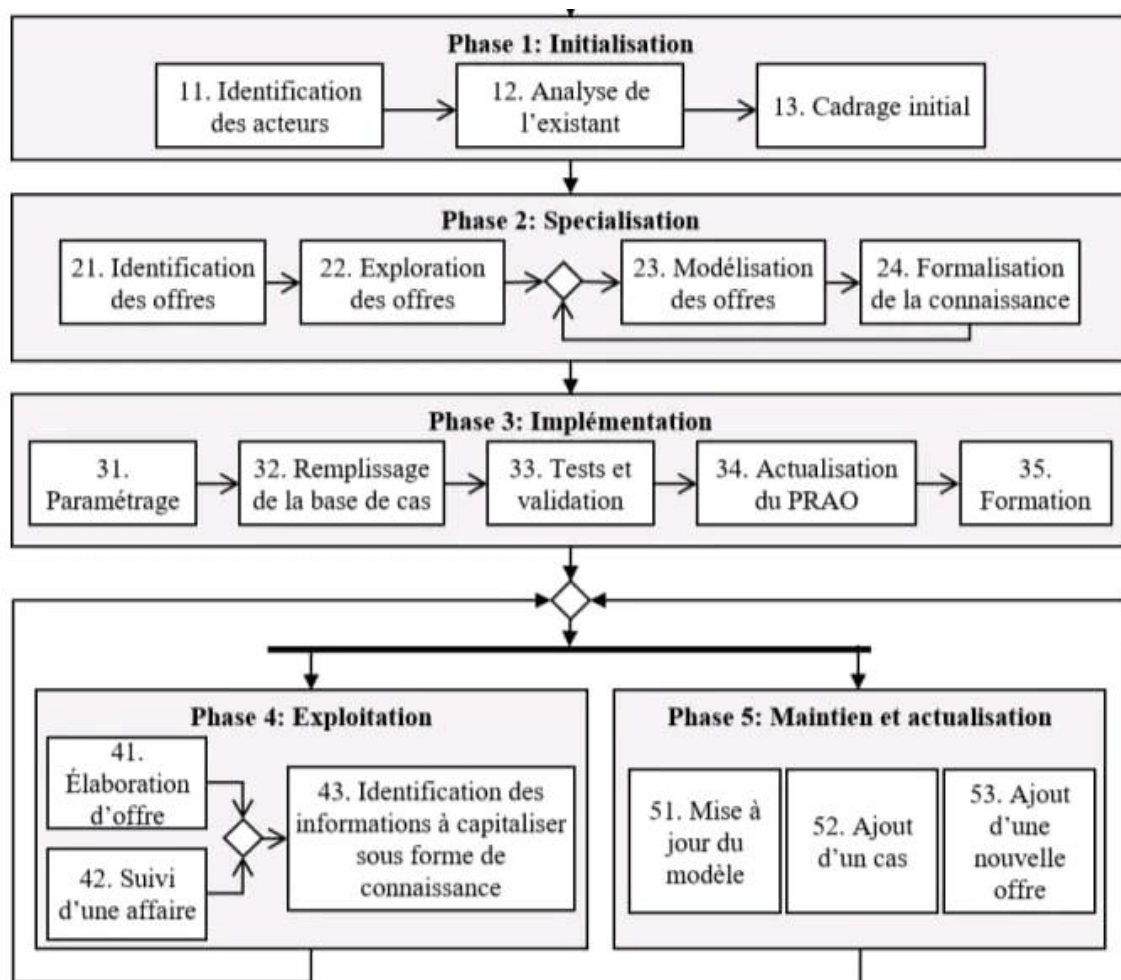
Phase 1: Initialisation

11. Identification des acteurs

12. Analyse de l'existant

13. Cadrage initial

Phase 2: Specialisation

21. Identification des offres

22. Exploration des offres

23. Modélisation des offres

24. Formalisation de la connaissance

Phase 3: Implémentation

31. Paramétrage

32. Remplissage de la base de cas

33. Tests et validation

34. Actualisation du PRAO

35. Formation

Phase 4: Exploitation

41. Élaboration d'offre

42. Suivi d'une affaire

43. Identification des informations à capitaliser sous forme de connaissance

Phase 5: Maintien et actualisation

51. Mise à jour du modèle

52. Ajout d'un cas

53. Ajout d'une nouvelle offre